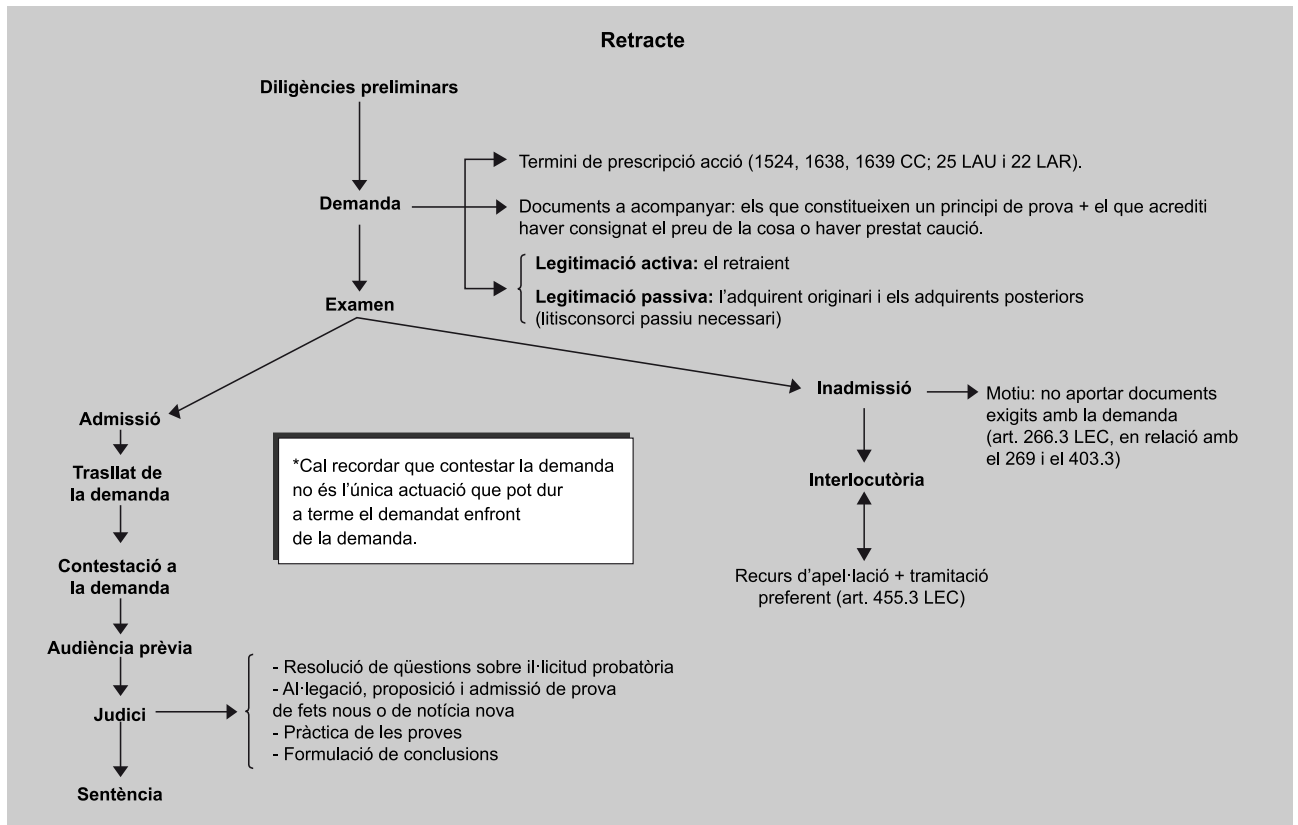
Retracte

Diligències preliminars

Demanda

Termini de prescripció acció (1524, 1638, 1639 CC; 25 LAU i 22 LAR).

Documents a acompanyar: els que constitueixen un principi de prova + el que acrediti haver consignat el preu de la cosa o haver prestat caució.

Legitimació activa: el retraient

Legitimació passiva: l'adquirent originari i els adquirents posteriors (litisconsorci passiu necessari)

Examen

Admissió

Trasllat de la demanda

Contestació a la demanda

Audiència prèvia

Judici

Sentència

*Cal recordar que contestar la demanda no és l'única actuació que pot dur a terme el demandat enfront de la demanda.

Inadmissió

Motiu: no aportar documents exigits amb la demanda (art. 266.3 LEC, en relació amb el 269 i el 403.3)

Interlocutòria

Recurs d'apel·lació + tramitació preferent (art. 455.3 LEC)

- Resolució de qüestions sobre il·licitud probatòria
- Al·legació, proposició i admissió de prova de fets nous o de notícia nova
- Pràctica de les proves
- Formulació de conclusions